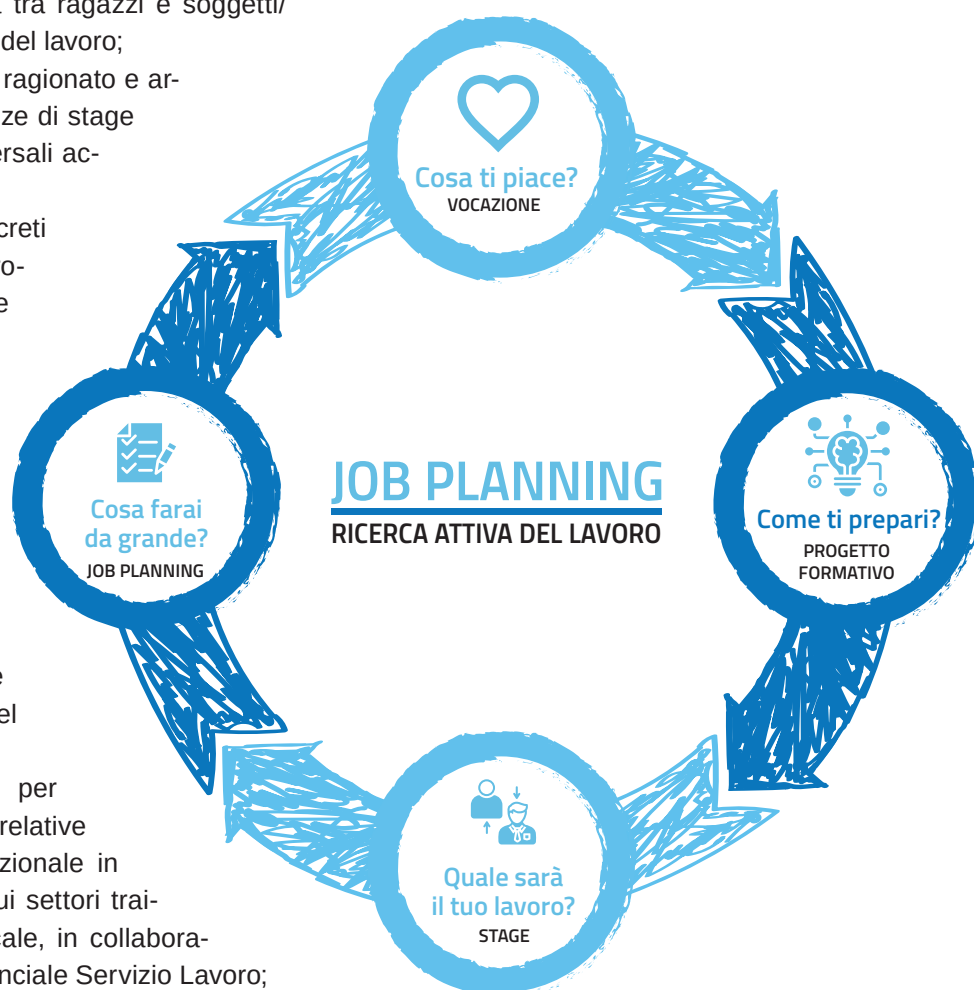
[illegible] tra ragazzi e soggetti/ del lavoro;
ragionato e ar-
ze di stage
ersali ac-

creti
o-
e

e
el

per
relative
zionale in
ui settori trai-
cale, in collabora-
nciale Servizio Lavoro;

Cosa ti piace?
VOCAZIONE

Come ti prepari?
PROGETTO FORMATIVO

Quale sarà il tuo lavoro?
STAGE

Cosa farai da grande?
JOB PLANNING

JOB PLANNING
RICERCA ATTIVA DEL LAVORO